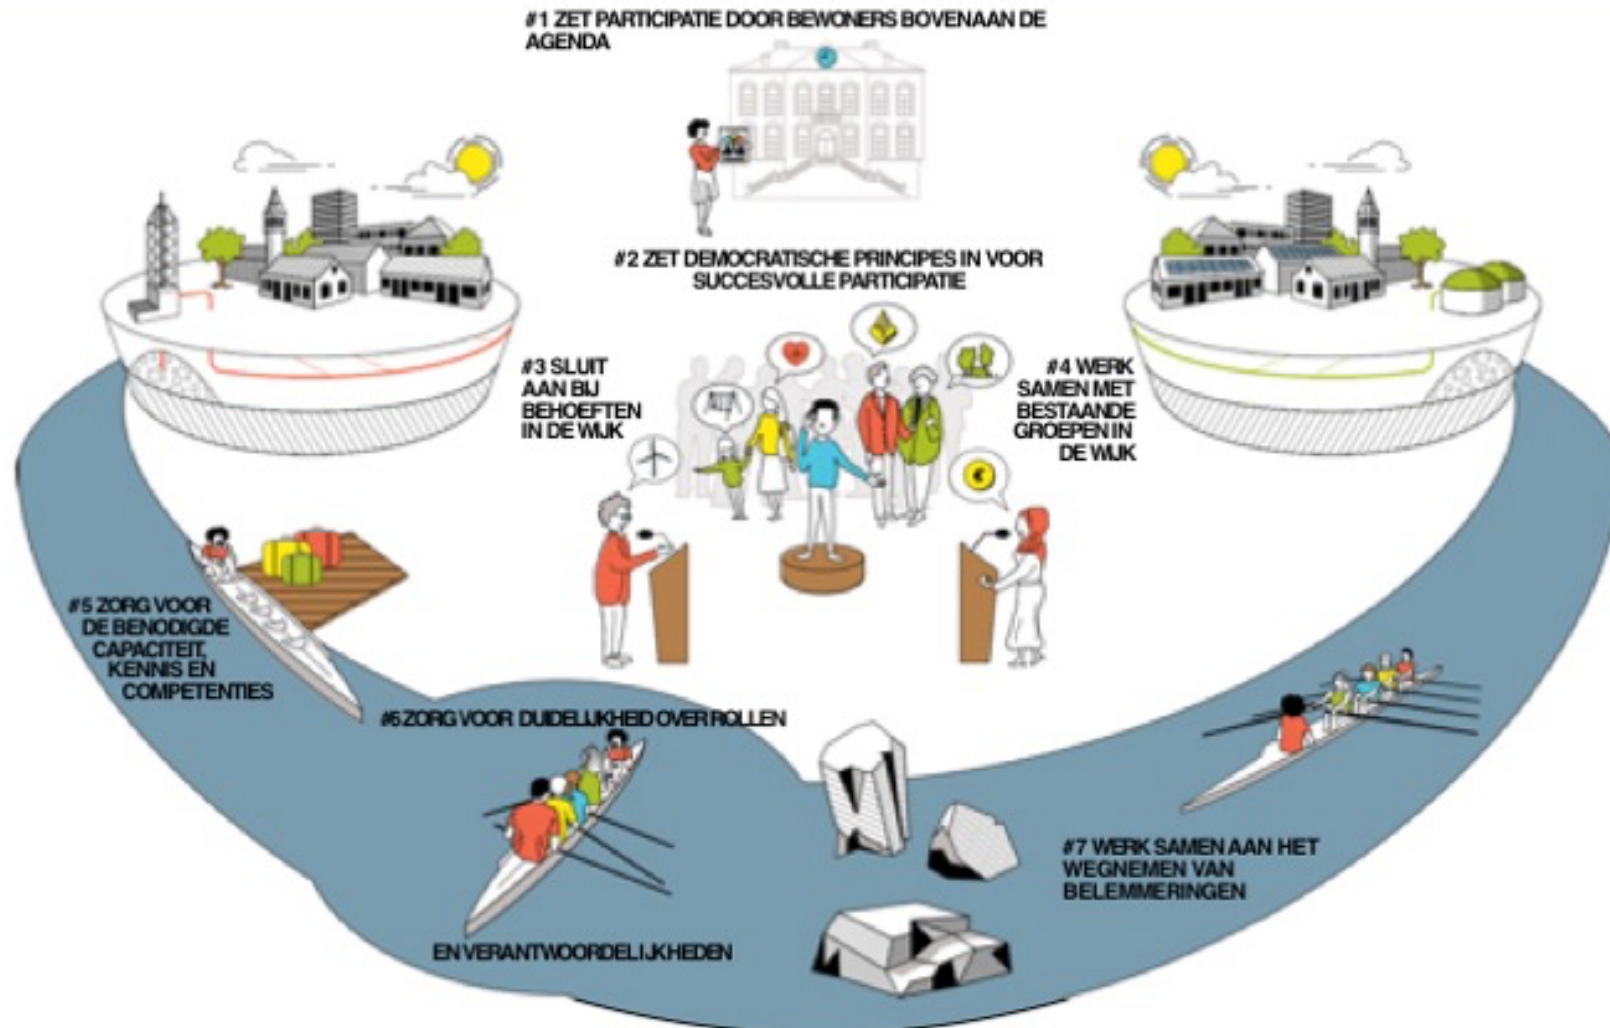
#1 ZET PARTICIPATIE DOOR BEWONERS BOVENAAN DE AGENDA

#2 ZET DEMOCRATISCHE PRINCIPES IN VOOR SUCCESVOLLE PARTICIPATIE

#3 SLUIT AAN BIJ BEHOEFTEN IN DE WIJK

#4 WERK SAMEN MET BESTAANDE GROEPEN IN DE WIJK

#5 ZORG VOOR DE BENODIGDE CAPACITEIT, KENNIS EN COMPETENTIES

#6 ZORG VOOR DUIDELIJKHEID OVER ROLLEN

EN VERANTWOORDELIJKHEDEN

#7 WERK SAMEN AAN HET WEGNEMEN VAN BELEMMERINGEN